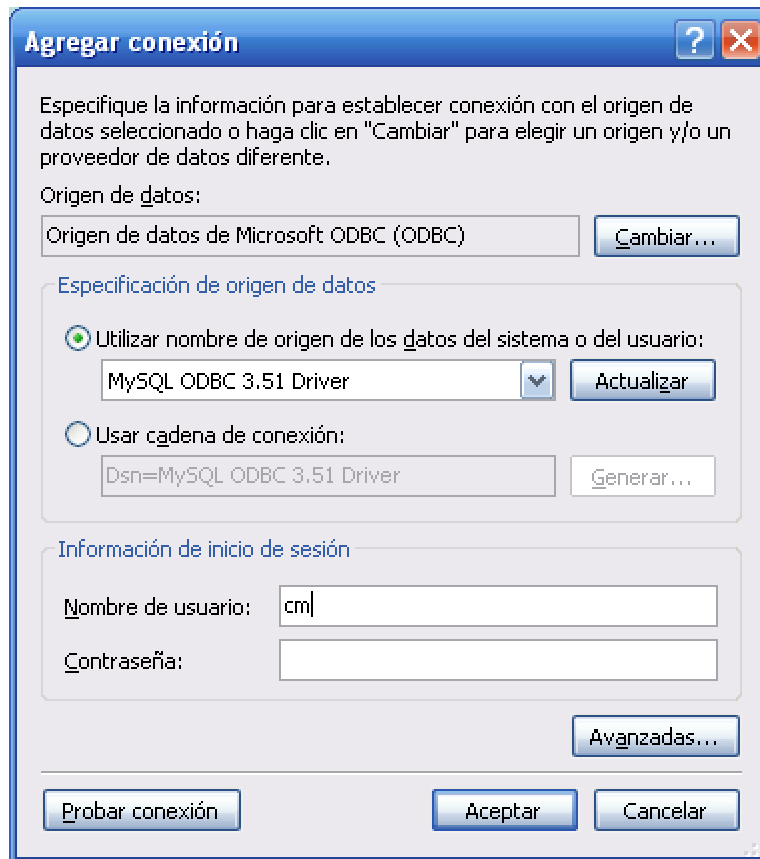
Agregar conexión

Especifique la información para establecer conexión con el origen de datos seleccionado o haga clic en "Cambiar" para elegir un origen y/o un proveedor de datos diferente.

Origen de datos:

Origen de datos de Microsoft ODBC (ODBC)

Cambiar...

Especificación de origen de datos

Utilizar nombre de origen de los datos del sistema o del usuario:

MySQL ODBC 3.51 Driver

Actualizar

Usar cadena de conexión:

Dsn=MySQL ODBC 3.51 Driver

Generar...

Información de inicio de sesión

Nombre de usuario: cm

Contraseña:

Avanzadas...

Probar conexión

Aceptar

Cancelar